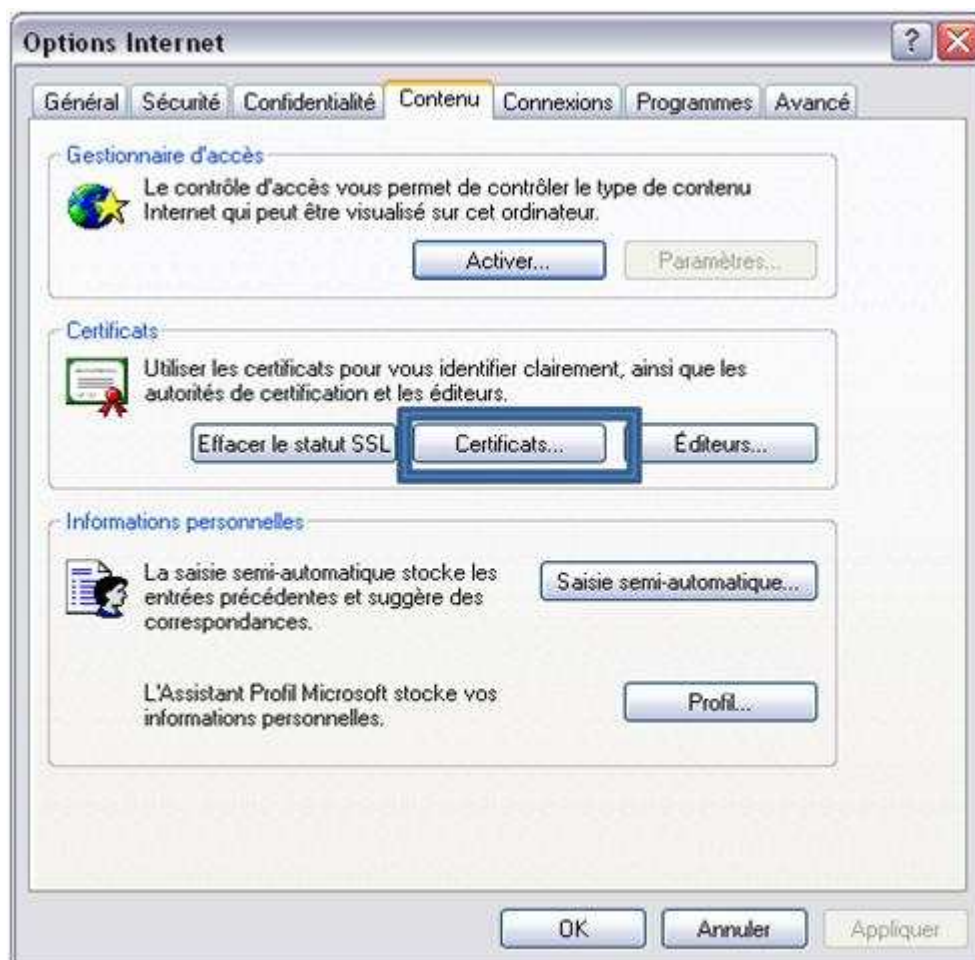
Options Internet

Général | Sécurité | Confidentialité | Contenu | Connexions | Programmes | Avancé

Gestionnaire d'accès

Le contrôle d'accès vous permet de contrôler le type de contenu Internet qui peut être visualisé sur cet ordinateur.

Activer... | Paramètres...

Certificats

Utiliser les certificats pour vous identifier clairement, ainsi que les autorités de certification et les éditeurs.

Effacer le statut SSL | Certificats... | Éditeurs...

Informations personnelles

La saisie semi-automatique stocke les entrées précédentes et suggère des correspondances.

Saisie semi-automatique...

L'Assistant Profil Microsoft stocke vos informations personnelles.

Profil...

OK | Annuler | Appliquer